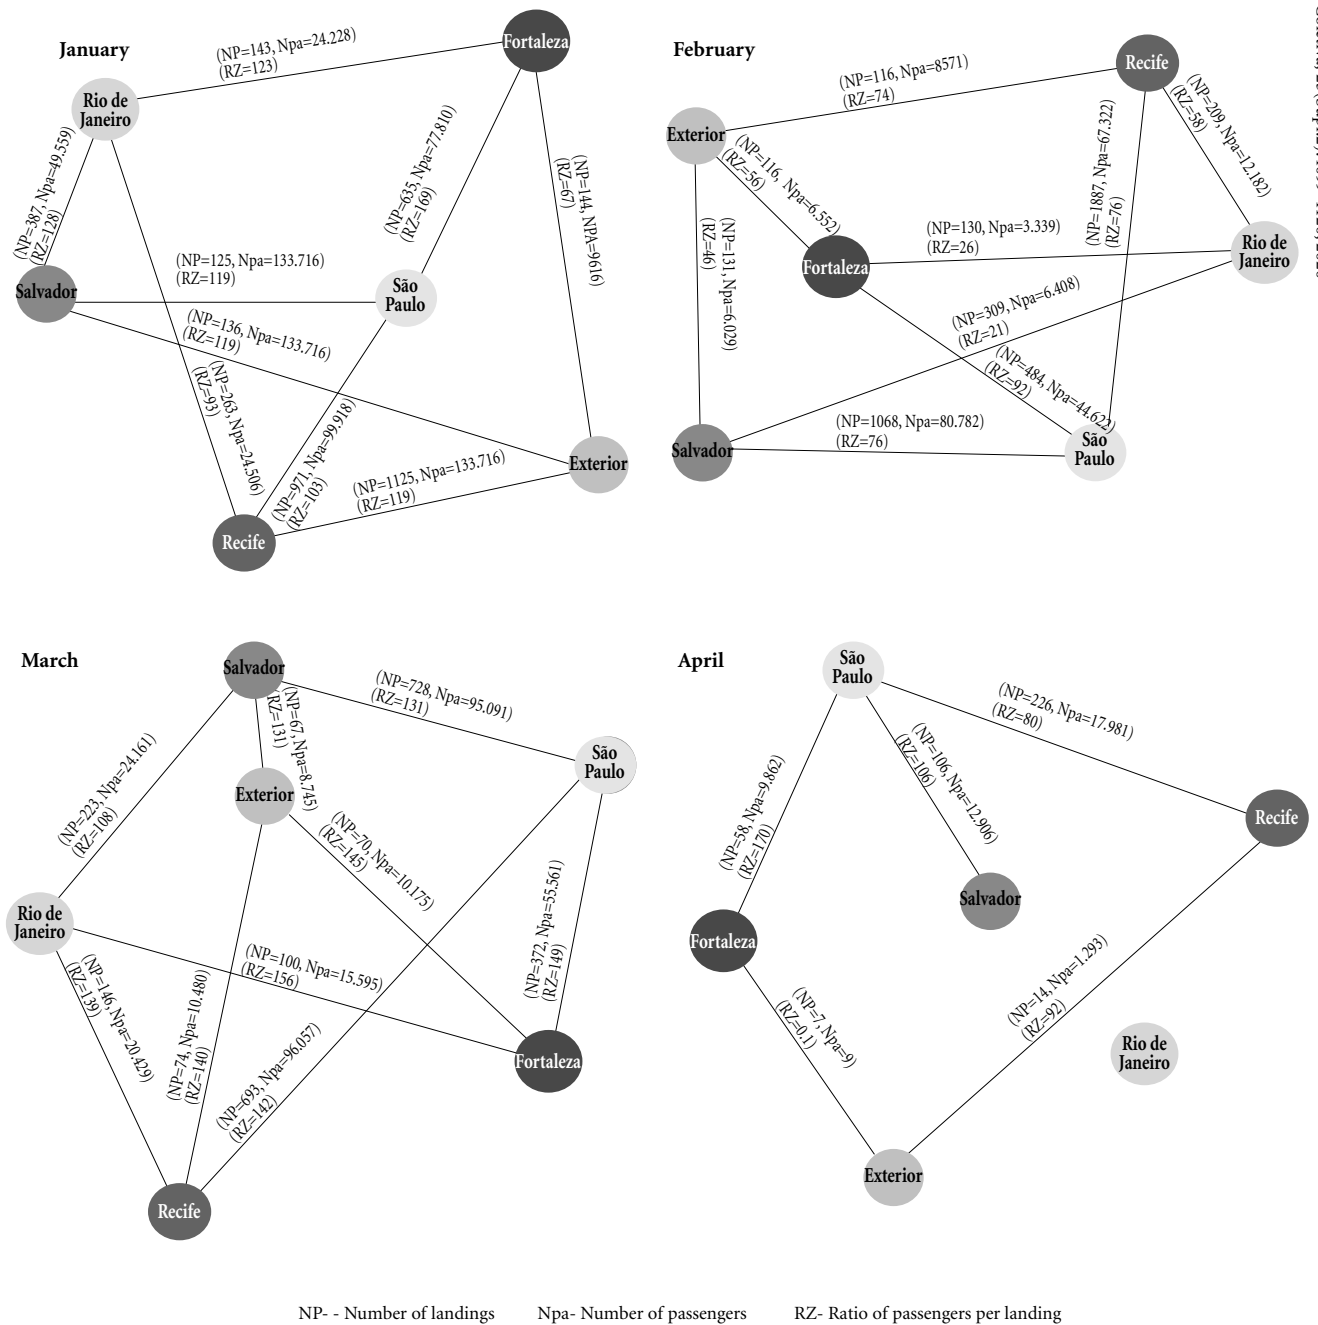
January

Rio de Janeiro
Fortaleza
Salvador
São Paulo
Exterior
Recife

(NP=143, Npa=24.228)
(RZ=123)

(NP=387, Npa=49.559)
(RZ=128)

(NP=635, Npa=77.810)
(RZ=169)

(NP=144, NPA=9616)
(RZ=67)

(NP=125, Npa=133.716)
(RZ=119)

(NP=136, Npa=133.716)
(RZ=119)

(NP=263, Npa=24.506)
(RZ=93)

(NP=971, Npa=99.918)
(RZ=103)

(NP=1125, Npa=133.716)
(RZ=119)

February

Exterior
Recife
Fortaleza
Rio de Janeiro
Salvador
São Paulo

(NP=116, Npa=8571)
(RZ=74)

(NP=116, Npa=6.552)
(RZ=56)

(NP=209, Npa=12.182)
(RZ=58)

(NP=1887, Npa=67.322)
(RZ=76)

(NP=130, Npa=3.339)
(RZ=26)

(NP=131, Npa=6.029)
(RZ=46)

(NP=309, Npa=6.408)
(RZ=21)

(NP=484, Npa=44.622)
(RZ=92)

(NP=1068, Npa=80.782)
(RZ=76)

March

Salvador
São Paulo
Exterior
Rio de Janeiro
Fortaleza
Recife

(NP=728, Npa=95.091)
(RZ=131)

(NP=67, Npa=8.745)
(RZ=131)

(NP=223, Npa=24.161)
(RZ=108)

(NP=70, Npa=10.175)
(RZ=145)

(NP=372, Npa=55.561)
(RZ=149)

(NP=100, Npa=15.595)
(RZ=156)

(NP=146, Npa=20.429)
(RZ=139)

(NP=74, Npa=10.480)
(RZ=140)

(NP=693, Npa=96.057)
(RZ=142)

April

São Paulo
Recife
Salvador
Fortaleza
Rio de Janeiro
Exterior

(NP=226, Npa=17.981)
(RZ=80)

(NP=106, Npa=12.906)
(RZ=106)

(NP=58, Npa=9.862)
(RZ=170)

(NP=14, Npa=1.293)
(RZ=92)

(NP=7, Npa=9)
(RZ=0.1)

NP- - Number of landings Npa- Number of passengers RZ- Ratio of passengers per landing